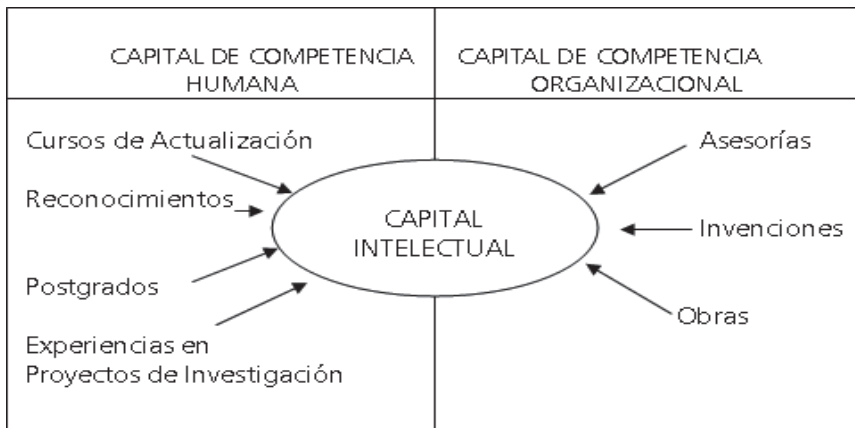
CAPITAL DE COMPETENCIA HUMANA

CAPITAL DE COMPETENCIA ORGANIZACIONAL

Cursos de Actualización

Reconocimientos

Postgrados

Experiencias en Proyectos de Investigación

CAPITAL INTELECTUAL

Asesorías

Invenciones

Obras